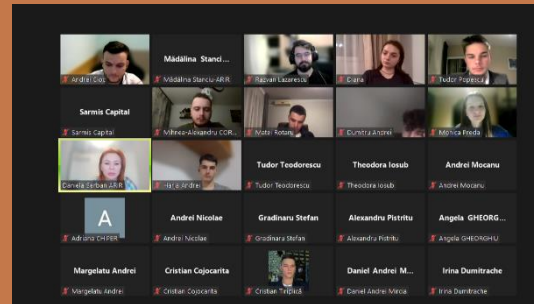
Andrei Coz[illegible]
Mădălina Stanci...
Mădălina Stanciu-ARR
Razvan Lazarescu
Ciara
Tudor Popescu
Sarmis Capital
Sarmis Capital
Mihnea-Alexandru COR...
Matei Rotaru
Dumitru Andrei
Monica Preda
Daniela Serban ARR
Haris Andrei
Tudor Teodorescu
Tudor Teodorescu
Theodora Iosub
Theodora Iosub
Andrei Mocanu
Andrei Mocanu
A
Adriana CHIPER
Andrei Nicolae
Andrei Nicolae
Gradinaru Stefan
Gradinaru Stefan
Alexandru Pistritu
Alexandru Pistritu
Angela GHEORG...
Angela GHEORGHIU
Margelatu Andrei
Margelatu Andrei
Cristian Cojocarita
Cristian Cojocarita
Cristian Tripică
Daniel Andrei M...
Daniel Andrei Mircea
Irina Dumitrache
Irina Dumitrache